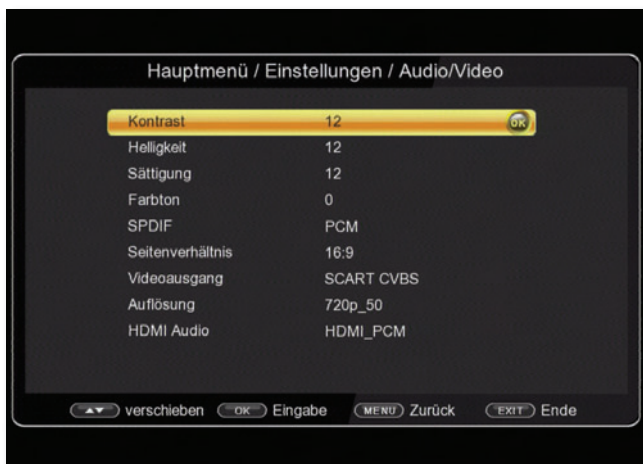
Hauptmenü / Einstellungen / Audio/Video

| | |
|---|---|
| Kontrast | 12 |
| Helligkeit | 12 |
| Sättigung | 12 |
| Farbton | 0 |
| SPDIF | PCM |
| Seitenverhältnis | 16:9 |
| Videoausgang | SCART CVBS |
| Auflösung | 720p_50 |
| HDMI Audio | HDMI_PCM |

OK

▲▼ verschieben OK Eingabe MENU Zurück EXIT Ende